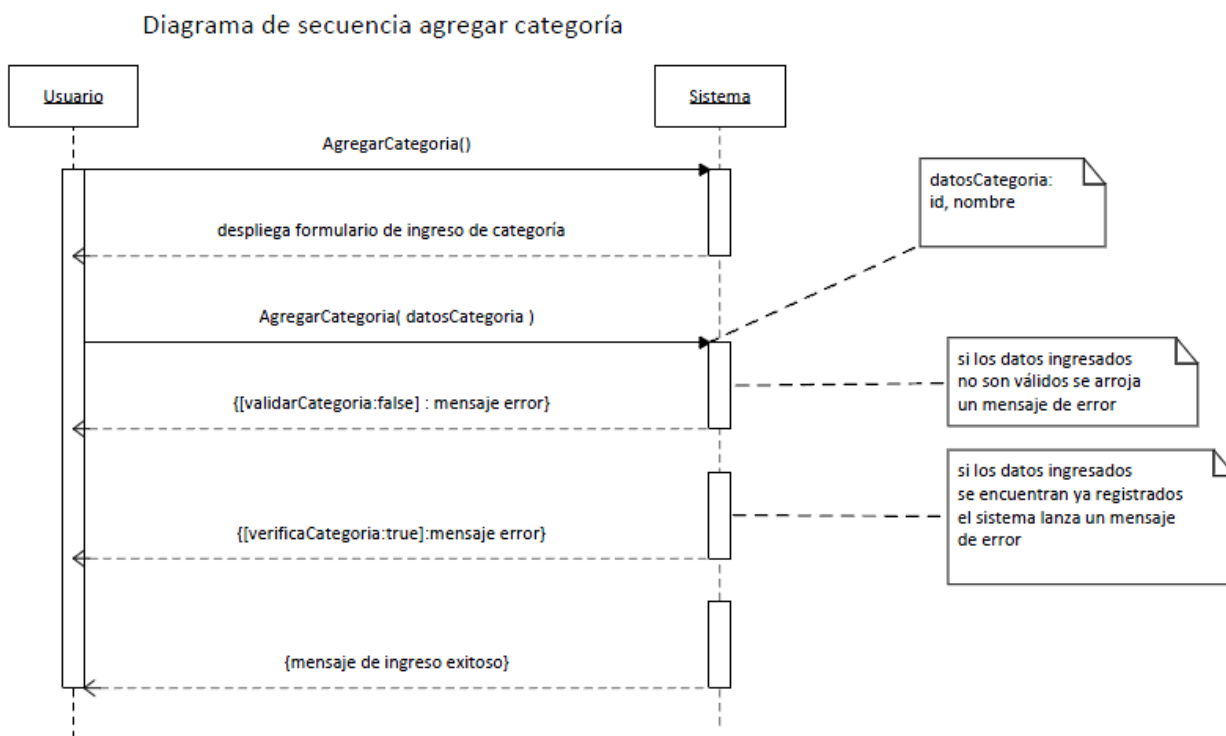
Diagrama de secuencia agregar categoría

Usuario

Sistema

AgregarCategoria()

datosCategoria:
id, nombre

despliega formulario de ingreso de categoría

AgregarCategoria( datosCategoria )

si los datos ingresados no son válidos se arroja un mensaje de error

{[validarCategoria:false] : mensaje error}

si los datos ingresados se encuentran ya registrados el sistema lanza un mensaje de error

{[verificaCategoria:true]:mensaje error}

{mensaje de ingreso exitoso}